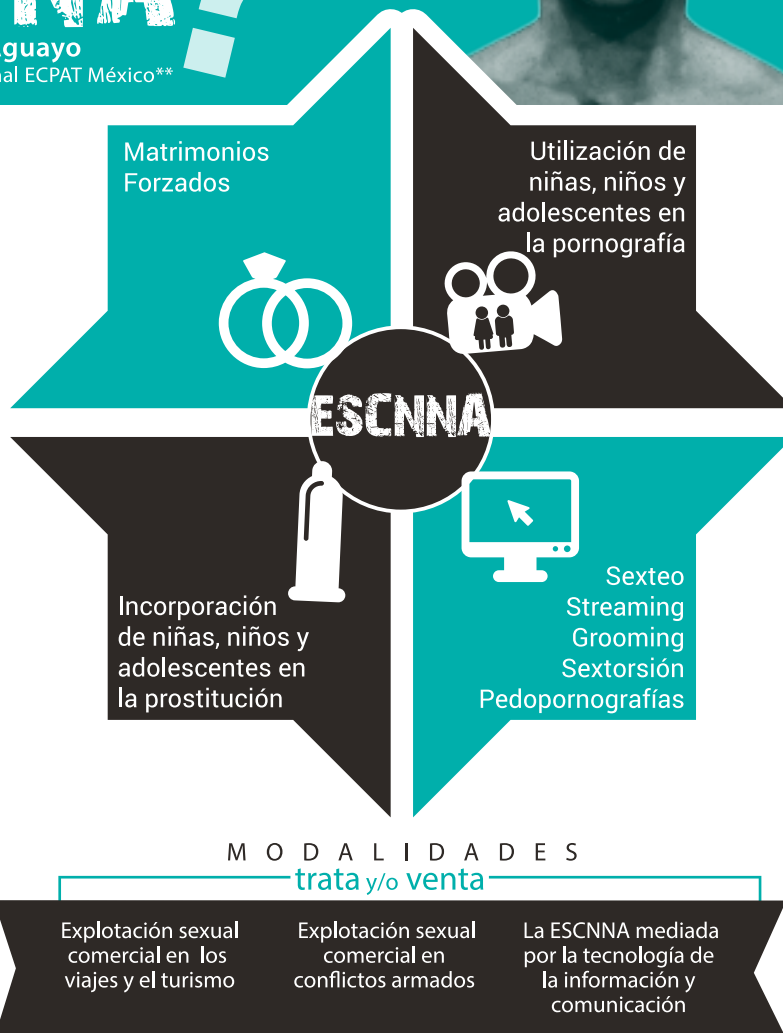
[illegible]guayo
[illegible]al ECPAT México**

Matrimonios Forzados

Utilización de niñas, niños y adolescentes en la pornografía

ESCNNA

Incorporación de niñas, niños y adolescentes en la prostitución

Sexteo
Streaming
Grooming
Sextorsión
Pedopornografías

MODALIDADES
trata y/o venta

Explotación sexual comercial en los viajes y el turismo

Explotación sexual comercial en conflictos armados

La ESCNNA mediada por la tecnología de la información y comunicación